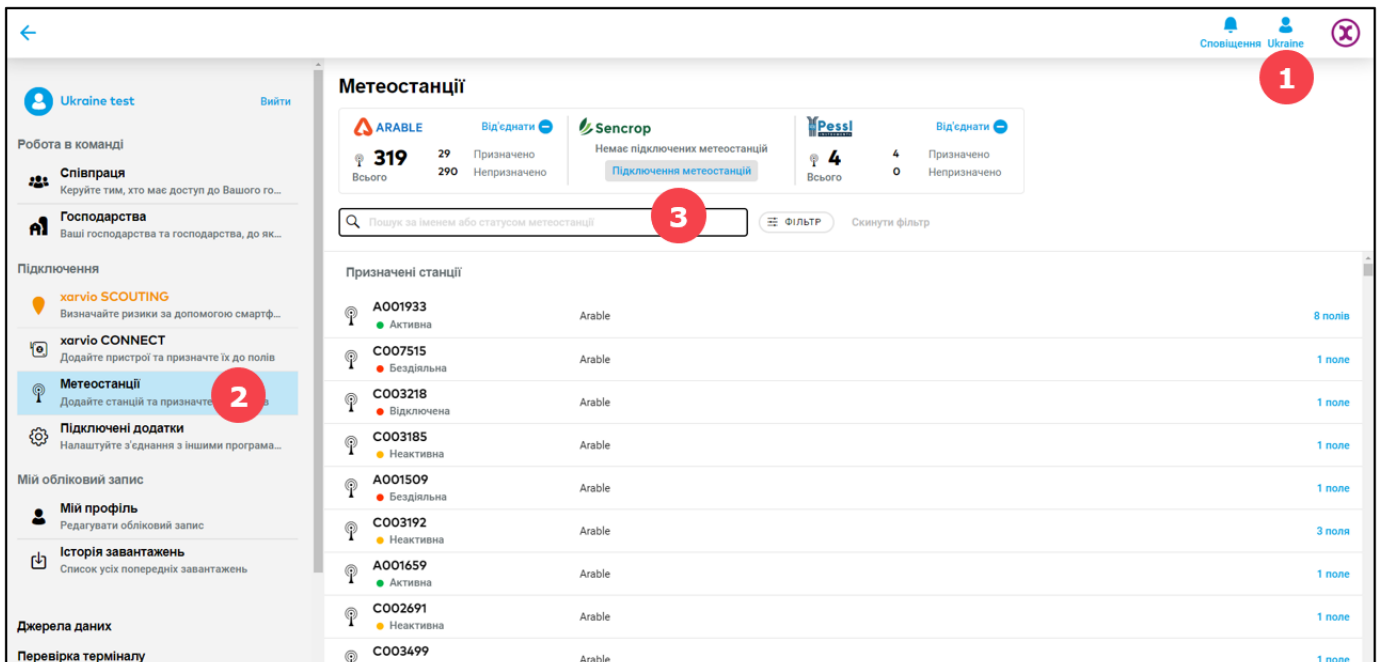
Сповіщення Ukraine

1

Ukraine test Вийти

Робота в команді

Співпраця
Керуйте тим, хто має доступ до Вашого го...

Господарства
Ваші господарства та господарства, до як...

Підключення

xarvio SCOUTING
Визначайте ризики за допомогою смартф...

xarvio CONNECT
Додайте пристрої та призначте їх до полів

Метеостанції
Додайте станцій та призначте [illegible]

2

Підключені додатки
Налаштуйте з'єднання з іншими програма...

Мій обліковий запис

Мій профіль
Редагувати обліковий запис

Історія завантажень
Список усіх попередніх завантажень

Джерела даних

Перевірка терміналу

Метеостанції

ARABLE Від'єднати
319 Всього
29 Призначено
290 Непризначено

Sencrop
Немає підключених метеостанцій
Підключення метеостанцій

Pessl Від'єднати
4 Всього
4 Призначено
0 Непризначено

Пошук за іменем або статусом метеостанції

3

ФІЛЬТР Скинути фільтр

Призначені станції

| | | |
|---|---|---|
| A001933 Активна | Arable | 8 полів |
| C007515 Бездіяльна | Arable | 1 поле |
| C003218 Відключена | Arable | 1 поле |
| C003185 Неактивна | Arable | 1 поле |
| A001509 Бездіяльна | Arable | 1 поле |
| C003192 Неактивна | Arable | 3 поля |
| A001659 Активна | Arable | 1 поле |
| C002691 Неактивна | Arable | 1 поле |
| C003499 | Arable | 1 поле |